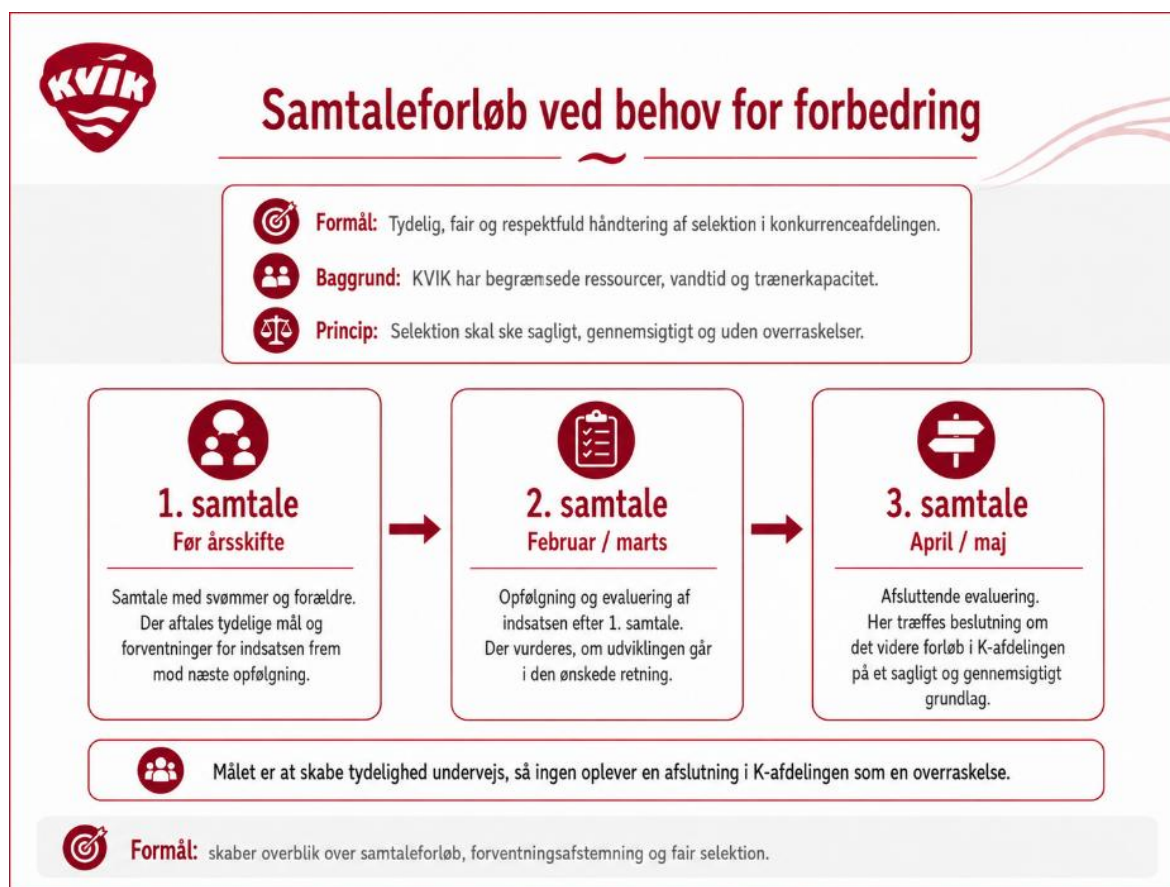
KVIK

Samtaleforløb ved behov for forbedring

Formål: Tydelig, fair og respektfuld håndtering af selektion i konkurrenceafdelingen.

Baggrund: KVIK har begrænsede ressourcer, vandtid og trænerkapacitet.

Princip: Selektion skal ske sagligt, gennemsigtigt og uden overraskelser.

1. samtale
Før årsskifte

Samtale med svømmer og forældre. Der aftales tydelige mål og forventninger for indsatsen frem mod næste opfølgning.

2. samtale
Februar / marts

Opfølgning og evaluering af indsatsen efter 1. samtale. Der vurderes, om udviklingen går i den ønskede retning.

3. samtale
April / maj

Afsluttende evaluering. Her træffes beslutning om det videre forløb i K-afdelingen på et sagligt og gennemsigtigt grundlag.

Målet er at skabe tydelighed undervejs, så ingen oplever en afslutning i K-afdelingen som en overraskelse.

Formål: skaber overblik over samtaleforløb, forventningsafstemning og fair selektion.